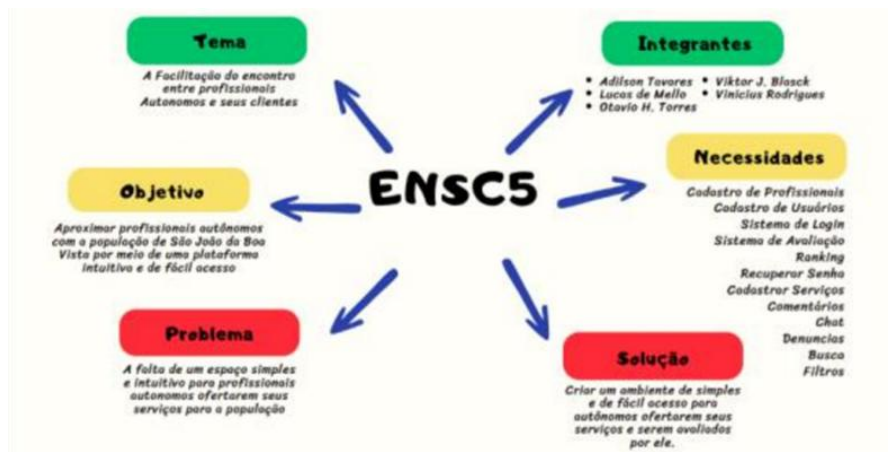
ENSC5

Tema

A Facilitação do encontro entre profissionais Autonomos e seus clientes

Integrantes

• Adilson Tavares
• Lucas de Mello
• Otavio H. Torres
• Viktor J. Blasck
• Vinicius Rodrigues

Objetivo

Aproximar profissionais autônomos com a população de São João da Boa Vista por meio de uma plataforma intuitiva e de fácil acesso

Necessidades

Cadastro de Profissionais
Cadastro de Usuários
Sistema de Login
Sistema de Avaliação
Ranking
Recuperar Senha
Cadastrar Serviços
Comentários
Chat
Denuncias
Busca
Filtros

Problema

A falta de um espaço simples e intuitivo para profissionais autonomos ofertarem seus serviços para a população

Solução

Criar um ambiente de simples e de fácil acesso para autônomos ofertarem seus serviços e serem avaliados por ele.